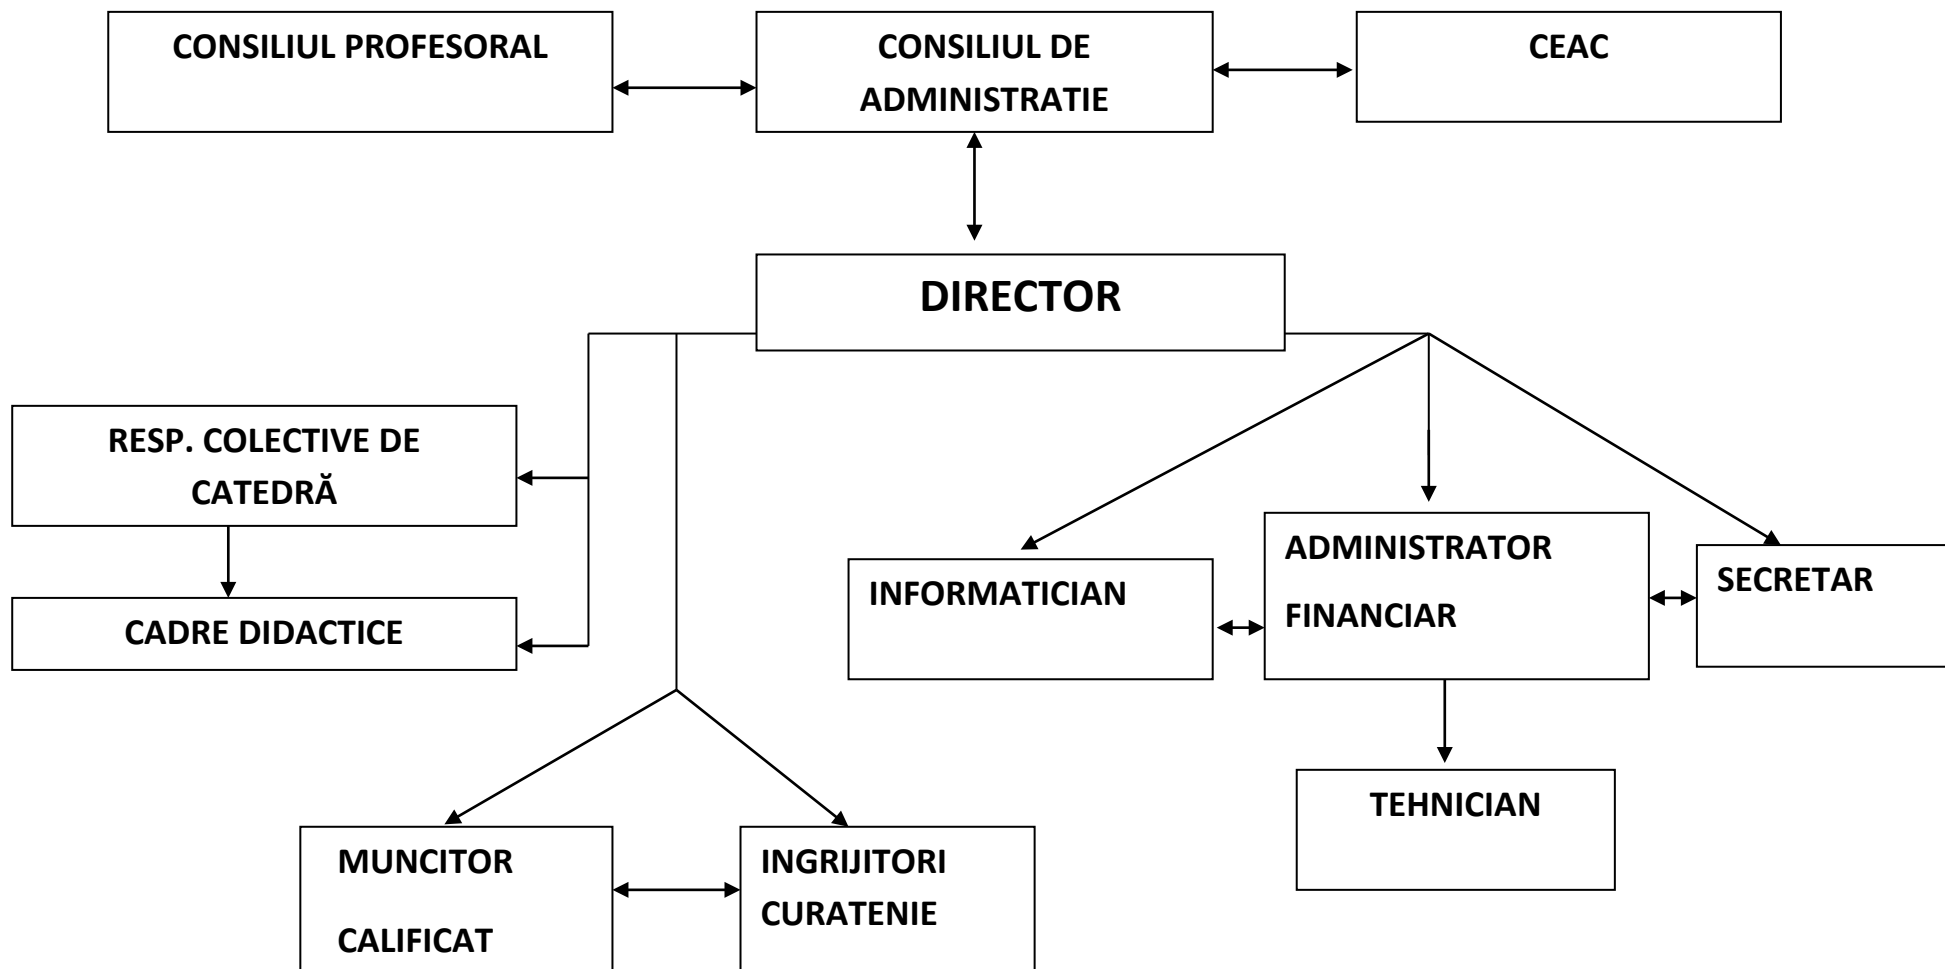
CONSILIUL PROFESORAL

CONSILIUL DE ADMINISTRATIE

CEAC

DIRECTOR

RESP. COLECTIVE DE CATEDRĂ

CADRE DIDACTICE

INFORMATICIAN

ADMINISTRATOR FINANCIAR

SECRETAR

TEHNICIAN

MUNCITOR CALIFICAT

INGRIJITORI CURATENIE